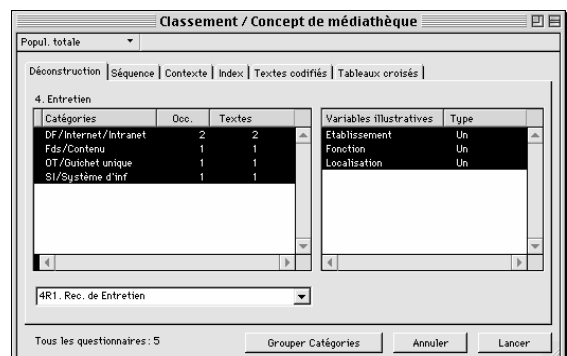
Classement / Concept de médiathèque

Popul. totale

Déconstruction | Séquence | Contexte | Index | Textes codifiés | Tableaux croisés

4. Entretien

| Catégories | Occ. | Textes |
|---|---|---|
| DF/Internet/Intranet | 2 | 2 |
| Fds/Contenu | 1 | 1 |
| OT/Guichet unique | 1 | 1 |
| SI/Système d'inf | 1 | 1 |

| Variables illustratives | Type |
|---|---|
| Etablissement | Un |
| Fonction | Un |
| Localisation | Un |

4R1. Rec. de Entretien

Tous les questionnaires : 5

Grouper Catégories

Annuler

Lancer